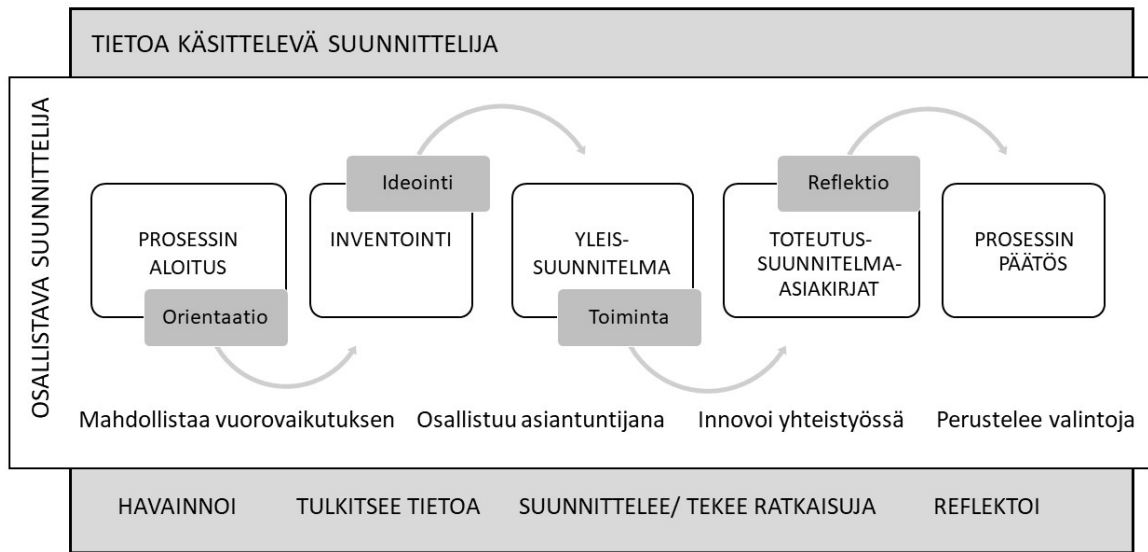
TIETOA KÄSITTELEVÄ SUUNNITTELIJA

OSALLISTAVA SUUNNITTELIJA

Ideointi

Reflektio

PROSESSIN ALOITUS

INVENTOINTI

YLEIS-SUUNNITELMA

TOTEUTUS-SUUNNITELMA-ASIAKIRJAT

PROSESSIN PÄÄTÖS

Orientaatio

Toiminta

Mahdollistaa vuorovaikutuksen

Osallistuu asiantuntijana

Innovoi yhteistyössä

Perustelee valintoja

HAVAINNOI

TULKITSEE TIETOA

SUUNNITTELEE/ TEKEE RATKAISUJA

REFLEKTOI